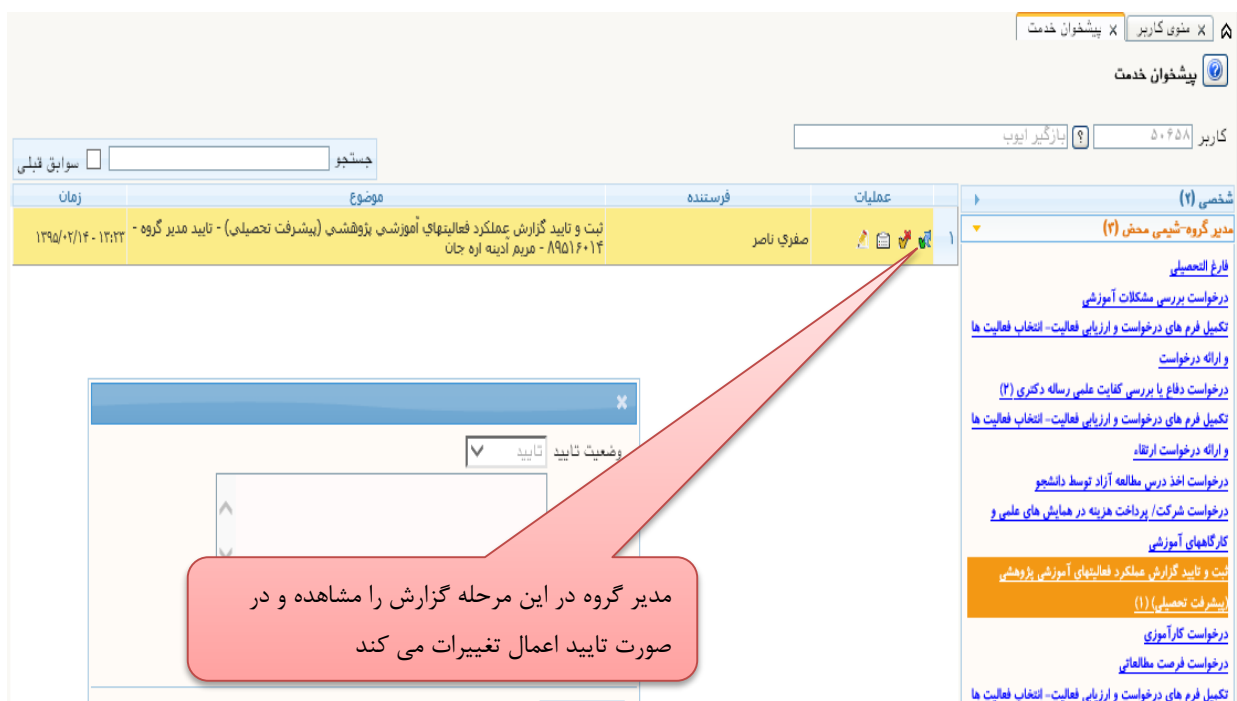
منوی کاربر | پیشخوان خدمت

پیشخوان خدمت

کاربر ۵۰۶۵۸ ? بازگیر ایوب

جستجو
سوابق قبلی

| | عملیات | فرستنده | موضوع | زمان |
|---|---|---|---|---|
| ۱ | | صفري ناصر | ثبت و تاييد گزارش عملكرد فعاليتهاي آموزشي پژوهشي (پيشرفت تحصيلي) - تاييد مدير گروه - ۸۹۵۱۶۰۱۴ - مريم آدينه اره جان | ۱۳۹۵/۰۲/۱۴ - ۱۳:۳۳ |

شخصی (۲)
مدیر گروه-شیمی محض (۲)
فارغ التحصیلی
درخواست بررسی مشکلات آموزشی
تکمیل فرم های درخواست و ارزیابی فعالیت- انتخاب فعالیت ها و ارائه درخواست
درخواست دفاع یا بررسی کفایت علمی رساله دکتری (۲)
تکمیل فرم های درخواست و ارزیابی فعالیت- انتخاب فعالیت ها و ارائه درخواست ارتقاء
درخواست اخذ درس مطالعه آزاد توسط دانشجو
درخواست شرکت/ پرداخت هزینه در همایش های علمی و کارگاههای آموزشی
ثبت و تایید گزارش عملکرد فعالیتهای آموزشی پژوهشی (پیشرفت تحصیلی) (۱)
درخواست کارآموزی
درخواست فرصت مطالعاتی
تکمیل فرم های درخواست و ارزیابی فعالیت- انتخاب فعالیت ها

وضعیت تایید تایید

مدیر گروه در این مرحله گزارش را مشاهده و در صورت تایید اعمال تغییرات می کند